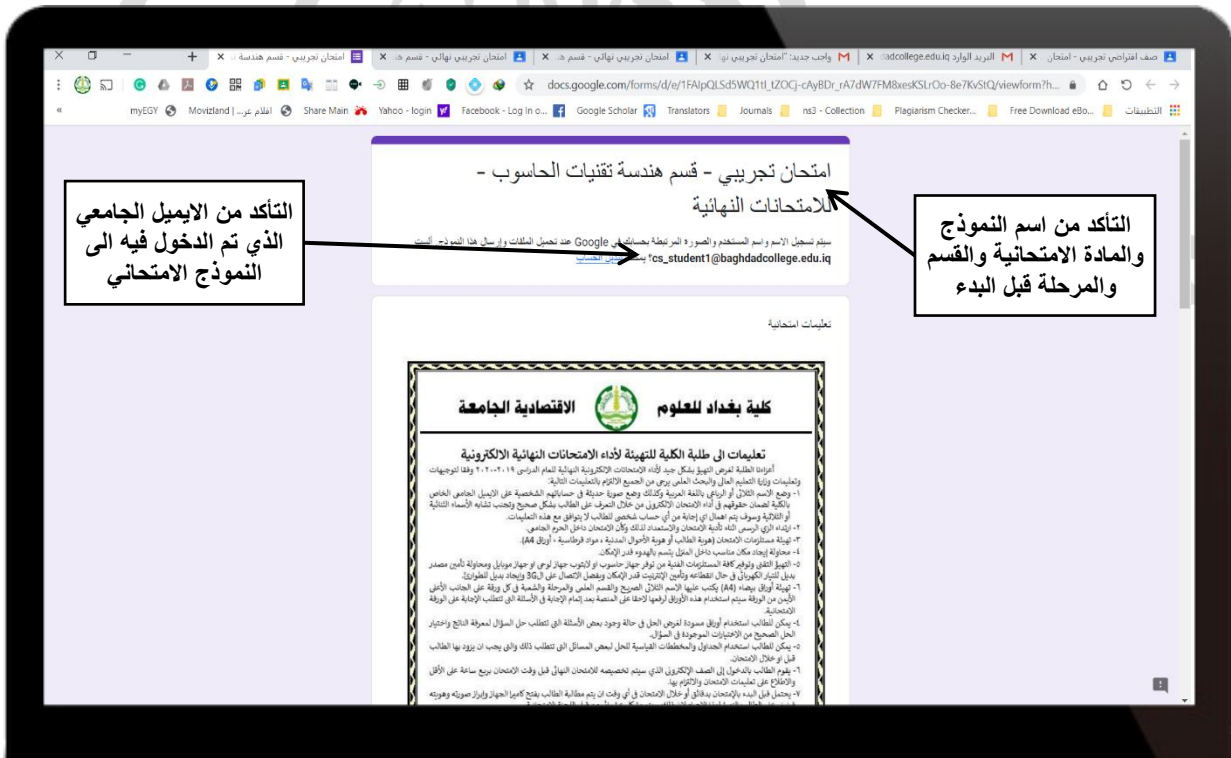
صف افتراضي تجريبي - امتحان × | البريد الوارد adcollege.edu.iq × | واجب جديد: "امتحان تجريبي نها × | امتحان تجريبي نهائي - قسم هـ × | امتحان تجريبي نهائي - قسم هـ × | امتحان تجريبي - قسم هندسة × +

docs.google.com/forms/d/e/1FAIpQLSd5WQ1tl_tZOCj-cAyBDr_rA7dW7FM8xesKSLrOo-8e7KvStQ/viewform?h...

التطبيقات | Free Download eBo... | Plagiarism Checker... | ns3 - Collection | Journals | Translators | Google Scholar | Facebook - Log In o... | Yahoo - login | Share Main | Movizland | افلام عر... | myEGY

امتحان تجريبي - قسم هندسة تقنيات الحاسوب - الامتحانات النهائية

سيتم تسجيل الاسم واسم المستخدم والصورة المرتبطة بحسابك في Google عند تحميل الملفات وإرسال هذا النموذج. ألست cs_student1@baghdadcollege.edu.iq؟ تبديل الحساب

التأكد من الايميل الجامعي الذي تم الدخول فيه الى النموذج الامتحاني

التأكد من اسم النموذج والمادة الامتحانية والقسم والمرحلة قبل البدء

تعليمات امتحانية

كلية بغداد للعلوم الاقتصادية الجامعة

تعليمات الى طلبة الكلية للتهيئة لأداء الامتحانات النهائية الالكترونية

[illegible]